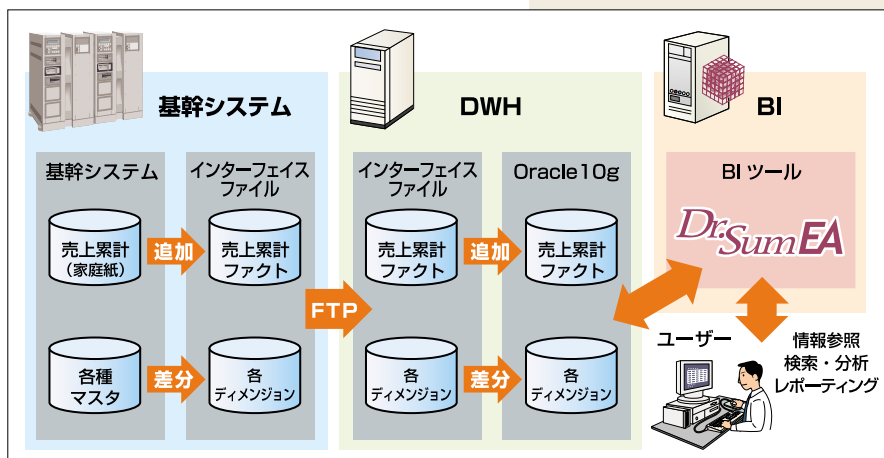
基幹システム

基幹システム

売上累計
(家庭紙)

追加

インターフェイス
ファイル

売上累計
ファクト

各種
マスタ

差分

各
ディメンジョン

FTP

DWH

インターフェイス
ファイル

売上累計
ファクト

追加

Oracle10g

売上累計
ファクト

各
ディメンジョン

差分

各
ディメンジョン

BI

BI ツール

Dr.Sum EA

ユーザー

情報参照
検索・分析
レポーティング